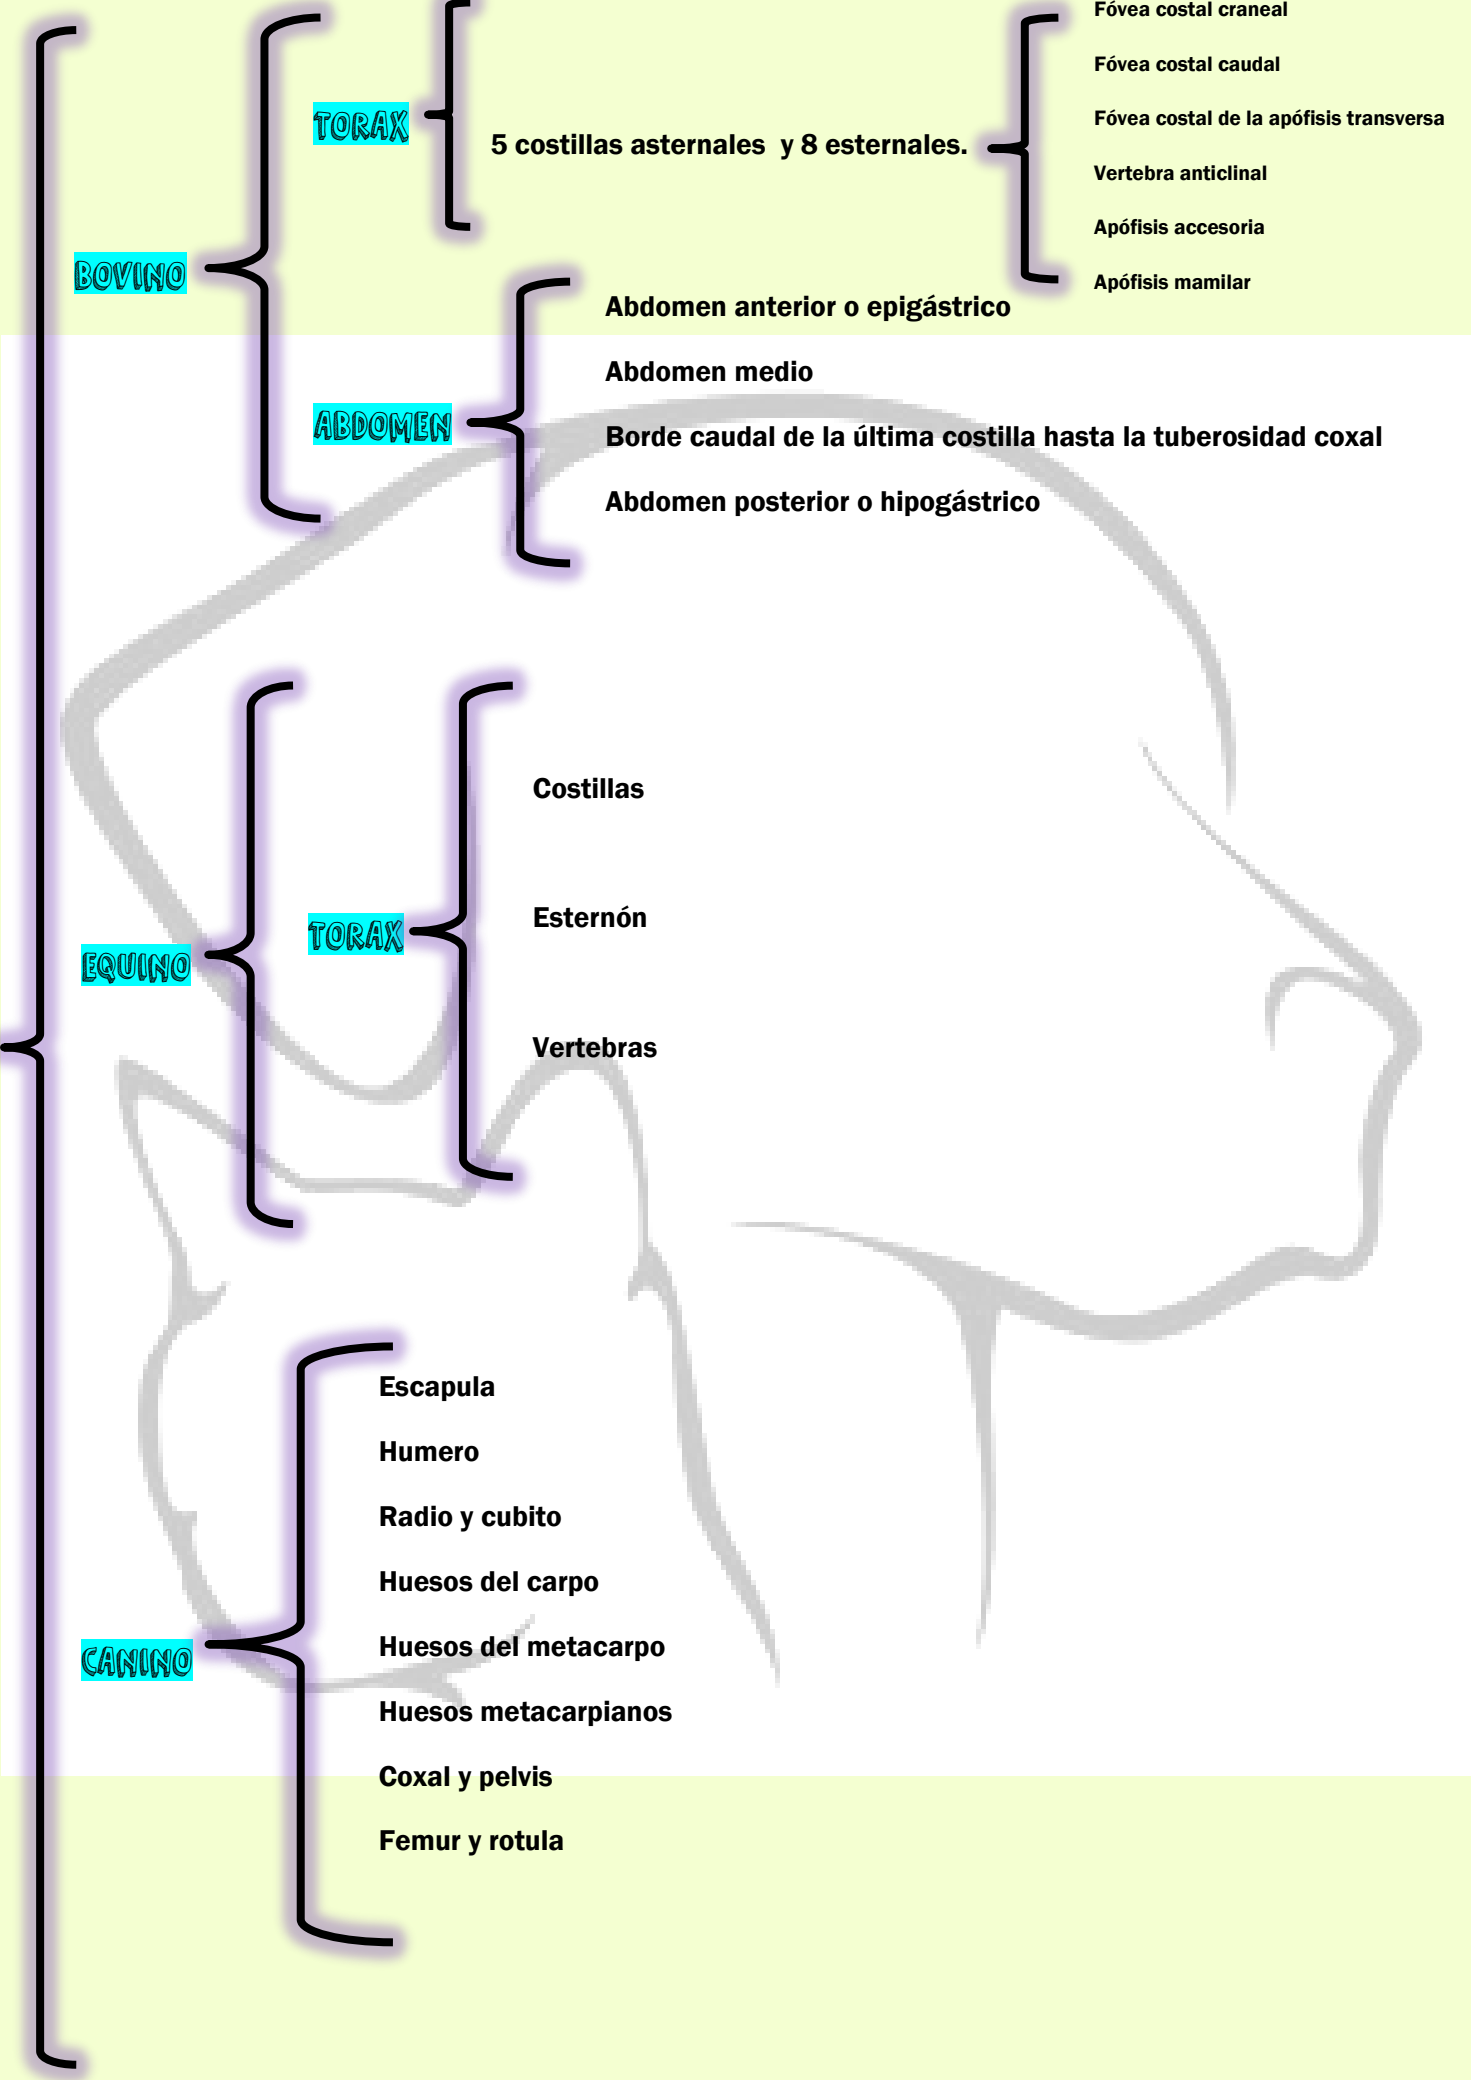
Fóvea costal craneal
Fóvea costal caudal
Fóvea costal de la apófisis transversa
Vertebra anticlinal
Apófisis accesoria
Apófisis mamilar

TORAX

5 costillas asternales y 8 esternales.

BOVINO

ABDOMEN

Abdomen anterior o epigástrico

Abdomen medio

Borde caudal de la última costilla hasta la tuberosidad coxal

Abdomen posterior o hipogástrico

EQUINO

TORAX

Costillas

Esternón

Vertebras

CANINO

Escapula

Humero

Radio y cubito

Huesos del carpo

Huesos del metacarpo

Huesos metacarpianos

Coxal y pelvis

Femur y rotula